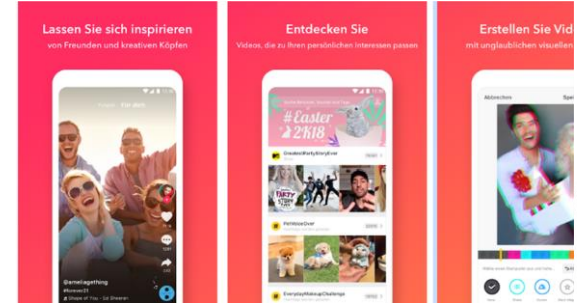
Lassen Sie sich inspirieren
von Freunden und kreativen Köpfen

Folgen  Für dich

@ameliagething
#korean01
♫ Shape of You - Ed Sheeran

Entdecken Sie
Videos, die zu Ihren persönlichen Interessen passen

#Easter 2K18

GreatestPartyStoryEver

PetMeOver

EverydayMakeupChallenge

Erstellen Sie Vid
mit unglaublichen visuellen

Abbrechen